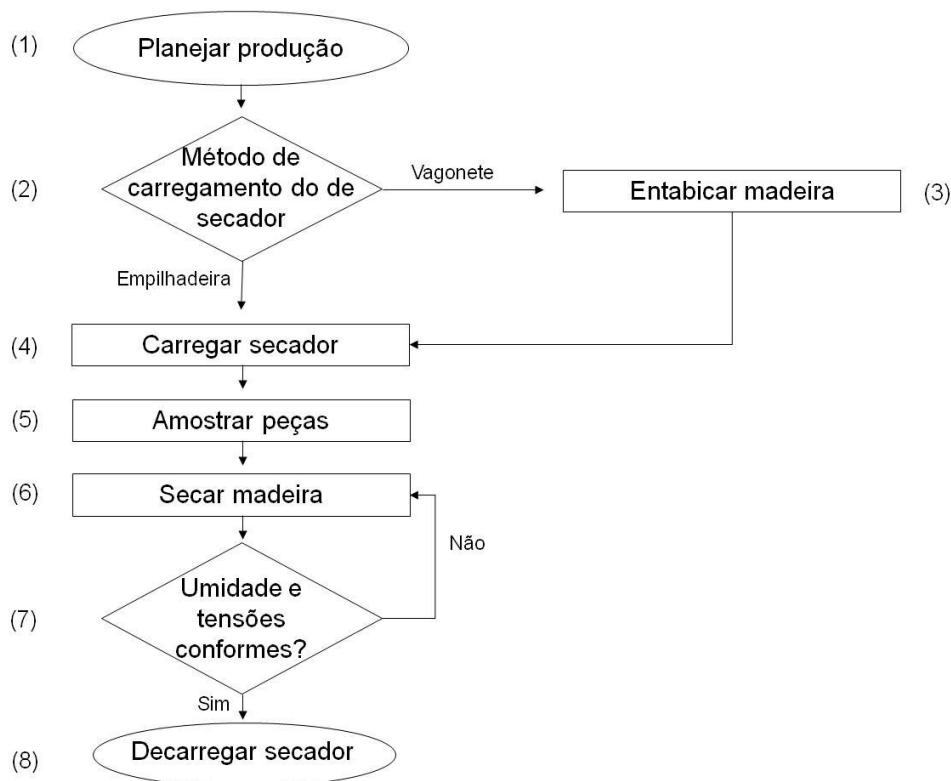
(1) Planejar produção

(2) Método de carregamento do de secador

Vagonete

Entabicar madeira (3)

Empilhadeira

(4) Carregar secador

(5) Amostrar peças

(6) Secar madeira

Não

(7) Umidade e tensões conformes?

Sim

(8) Decarregar secador